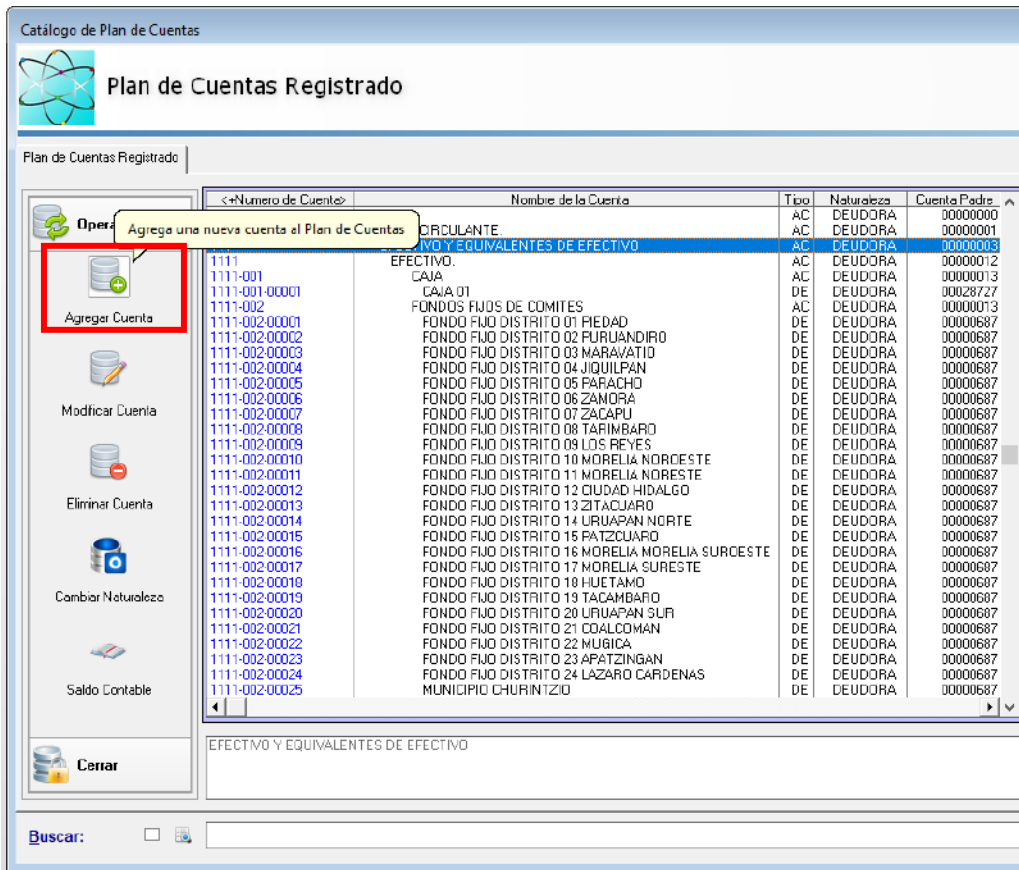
Catálogo de Plan de Cuentas

Plan de Cuentas Registrado

Plan de Cuentas Registrado

Opera

Agrega una nueva cuenta al Plan de Cuentas

Agregar Cuenta

Modificar Cuenta

Eliminar Cuenta

Cambiar Naturaleza

Saldo Contable

Cerrar

| <+Numero de Cuenta> | Nombre de la Cuenta | Tipo | Naturaleza | Cuenta Padre |
|---|---|---|---|---|
| | | AC | DEUDORA | 00000000 |
| | CIRCULANTE. | AC | DEUDORA | 00000001 |
| | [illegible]IVO Y EQUIVALENTES DE EFECTIVO | AC | DEUDORA | 00000003 |
| 1111 | EFECTIVO. | AC | DEUDORA | 00000012 |
| 1111-001 | CAJA | AC | DEUDORA | 00000013 |
| 1111-001-00001 | CAJA 01 | DE | DEUDORA | 00028727 |
| 1111-002 | FONDOS FIJOS DE COMITES | AC | DEUDORA | 00000013 |
| 1111-002-00001 | FONDO FIJO DISTRITO 01 PIEDAD | DE | DEUDORA | 00000687 |
| 1111-002-00002 | FONDO FIJO DISTRITO 02 PURUANDIRO | DE | DEUDORA | 00000687 |
| 1111-002-00003 | FONDO FIJO DISTRITO 03 MARAVATIO | DE | DEUDORA | 00000687 |
| 1111-002-00004 | FONDO FIJO DISTRITO 04 JIQUILPAN | DE | DEUDORA | 00000687 |
| 1111-002-00005 | FONDO FIJO DISTRITO 05 PARACHO | DE | DEUDORA | 00000687 |
| 1111-002-00006 | FONDO FIJO DISTRITO 06 ZAMORA | DE | DEUDORA | 00000687 |
| 1111-002-00007 | FONDO FIJO DISTRITO 07 ZACAPU | DE | DEUDORA | 00000687 |
| 1111-002-00008 | FONDO FIJO DISTRITO 08 TARIMBARO | DE | DEUDORA | 00000687 |
| 1111-002-00009 | FONDO FIJO DISTRITO 09 LOS REYES | DE | DEUDORA | 00000687 |
| 1111-002-00010 | FONDO FIJO DISTRITO 10 MORELIA NOROESTE | DE | DEUDORA | 00000687 |
| 1111-002-00011 | FONDO FIJO DISTRITO 11 MORELIA NORESTE | DE | DEUDORA | 00000687 |
| 1111-002-00012 | FONDO FIJO DISTRITO 12 CIUDAD HIDALGO | DE | DEUDORA | 00000687 |
| 1111-002-00013 | FONDO FIJO DISTRITO 13 ZITACUARO | DE | DEUDORA | 00000687 |
| 1111-002-00014 | FONDO FIJO DISTRITO 14 URUAPAN NORTE | DE | DEUDORA | 00000687 |
| 1111-002-00015 | FONDO FIJO DISTRITO 15 PATZCUARO | DE | DEUDORA | 00000687 |
| 1111-002-00016 | FONDO FIJO DISTRITO 16 MORELIA MORELIA SUROESTE | DE | DEUDORA | 00000687 |
| 1111-002-00017 | FONDO FIJO DISTRITO 17 MORELIA SURESTE | DE | DEUDORA | 00000687 |
| 1111-002-00018 | FONDO FIJO DISTRITO 18 HUETAMO | DE | DEUDORA | 00000687 |
| 1111-002-00019 | FONDO FIJO DISTRITO 19 TACAMBARO | DE | DEUDORA | 00000687 |
| 1111-002-00020 | FONDO FIJO DISTRITO 20 URUAPAN SUR | DE | DEUDORA | 00000687 |
| 1111-002-00021 | FONDO FIJO DISTRITO 21 COALCOMAN | DE | DEUDORA | 00000687 |
| 1111-002-00022 | FONDO FIJO DISTRITO 22 MUGICA | DE | DEUDORA | 00000687 |
| 1111-002-00023 | FONDO FIJO DISTRITO 23 APATZINGAN | DE | DEUDORA | 00000687 |
| 1111-002-00024 | FONDO FIJO DISTRITO 24 LAZARO CARDENAS | DE | DEUDORA | 00000687 |
| 1111-002-00025 | MUNICIPIO CHURINTZIO | DE | DEUDORA | 00000687 |

EFECTIVO Y EQUIVALENTES DE EFECTIVO

Buscar: